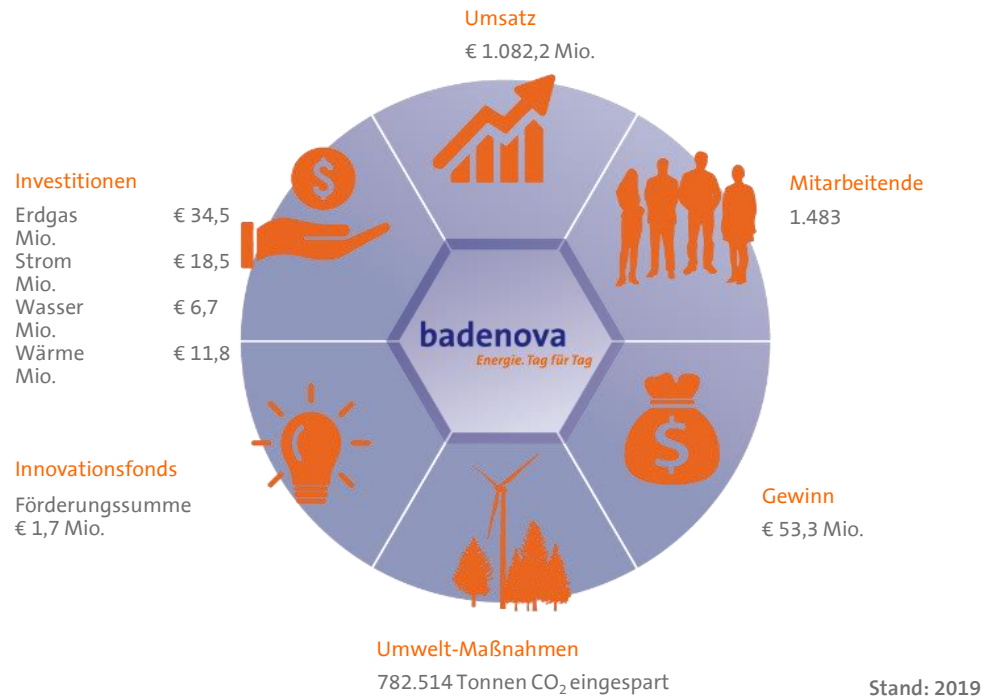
Umsatz
€ 1.082,2 Mio.

Investitionen

| | |
|---|---|
| Erdgas | € 34,5 Mio. |
| Strom | € 18,5 Mio. |
| Wasser | € 6,7 Mio. |
| Wärme | € 11,8 Mio. |

Mitarbeitende
1.483

badenova
Energie. Tag für Tag

Innovationsfonds
Förderungssumme
€ 1,7 Mio.

Gewinn
€ 53,3 Mio.

Umwelt-Maßnahmen
782.514 Tonnen $CO_2$ eingespart

Stand: 2019